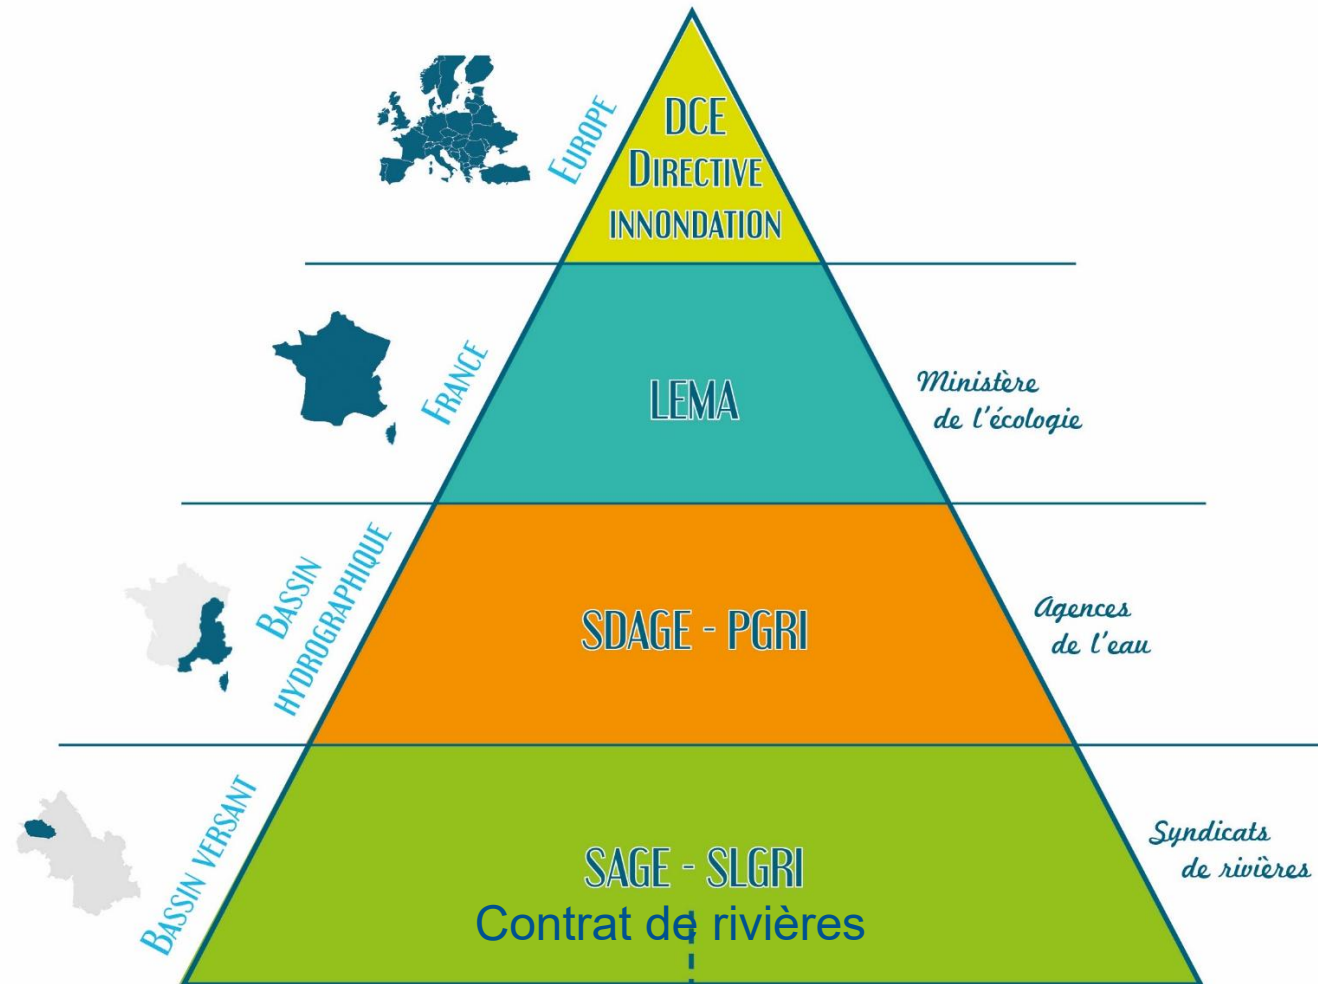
Europe

DCE
Directive
INNONDATION

France

LEMA

Ministère de l'écologie

Bassin hydrographique

SDAGE - PGRI

Agences de l'eau

Bassin versant

SAGE - SLGRI
Contrat de rivières

Syndicats de rivières